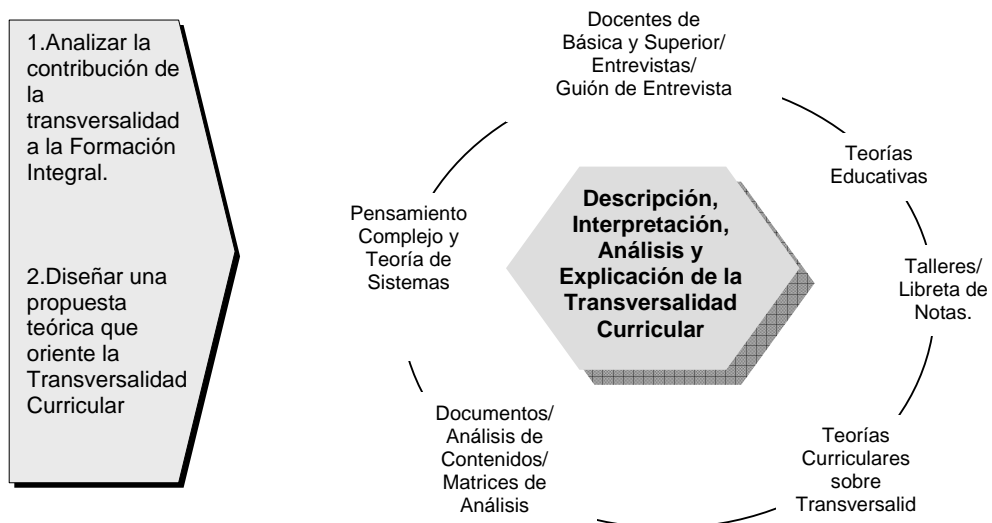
1.Analizar la contribución de la transversalidad a la Formación Integral.

2.Diseñar una propuesta teórica que oriente la Transversalidad Curricular

Docentes de Básica y Superior/ Entrevistas/ Guión de Entrevista

Teorías Educativas

Talleres/ Libreta de Notas.

Teorías Curriculares sobre Transversalid

Documentos/ Análisis de Contenidos/ Matrices de Análisis

Pensamiento Complejo y Teoría de Sistemas

Descripción, Interpretación, Análisis y Explicación de la Transversalidad Curricular